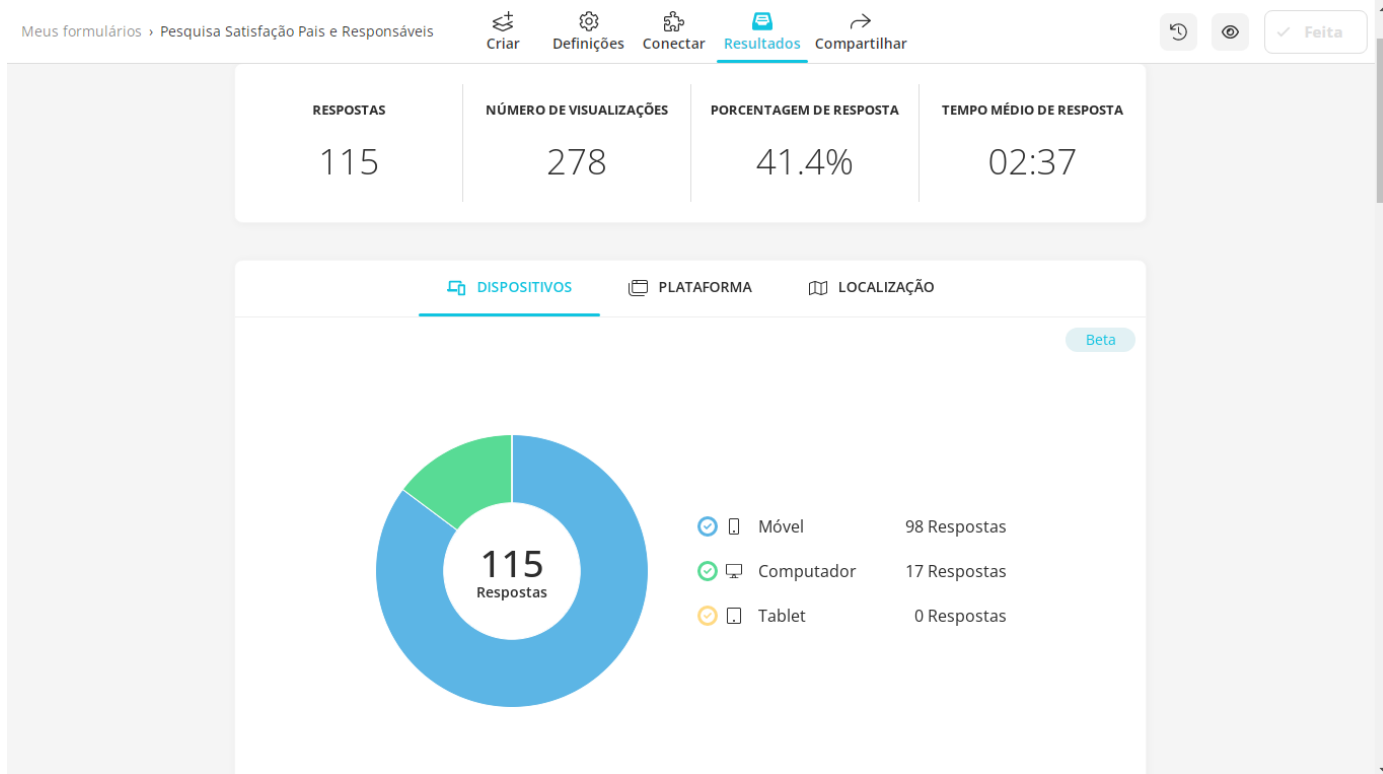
Meus formulários › Pesquisa Satisfação Pais e Responsáveis

Criar Definições Conectar Resultados Compartilhar

Feita

| RESPOSTAS | NÚMERO DE VISUALIZAÇÕES | PORCENTAGEM DE RESPOSTA | TEMPO MÉDIO DE RESPOSTA |
|---|---|---|---|
| 115 | 278 | 41.4% | 02:37 |

DISPOSITIVOS PLATAFORMA LOCALIZAÇÃO

Beta

115
Respostas

Móvel 98 Respostas
Computador 17 Respostas
Tablet 0 Respostas